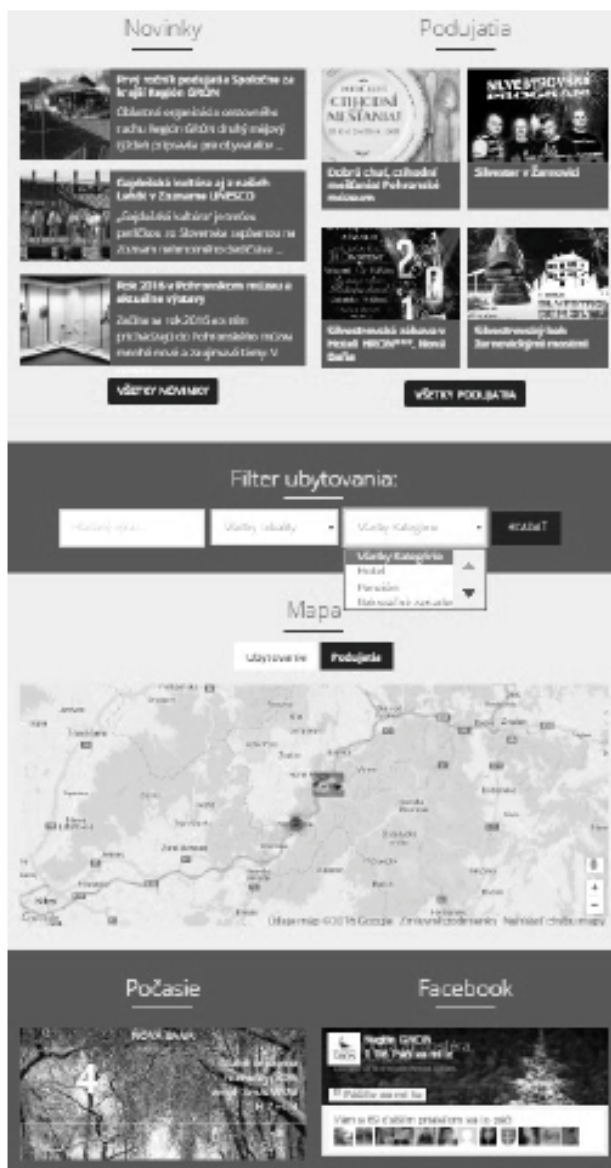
Novinky

Podujatia

Prvý ročník podujatia Spoločne za krajší Región GRON

Oblastná organizácia cestovného ruchu Región GRON druhý májový týždeň pripravila pre obyvateľov ...

Gajdošská kultúra aj s našich Lehôt v Zozname UNESCO

„Gajdošská kultúra" je medzi prvkami zo Slovenska zapísanými na Zoznam nehmotného dedičstva ...

Rok 2016 v Pohronskom múzeu a aktuálne výstavy

Začína sa rok 2016 a s ním prichádzajú do Pohronského múzea menšie nové a zaujímavé témy. V ...

VŠETKY NOVINKY

CITHEDNÍ MEŠŤANIA

Dobrú chuť, cithední mešťania! Pohronské múzeum

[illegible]

Silvester v Žarnovici

Silvestrovská zábava v Hoteli MIRON***, Nová Baňa

Silvestrovský bál Žarnovických mestní

VŠETKY PODUJATIA

Filter ubytovania:

Hľadaný výraz...

Všetky lokality

Všetky Kategórie

HľADAŤ

Všetky Kategórie
Hotel
Penzión
Nekvalifikované zariadenie

Mapa

Ubytovanie

Podujatia

Údaje mapy ©2016 Google Zmluvné podmienky Nahlásiť chybu mapy

Google

Počasie

NOVÁ BAŇA

4

Facebook

Región GRON

Páči sa mi to

Vám a 65 ďalším priateľom sa to páči